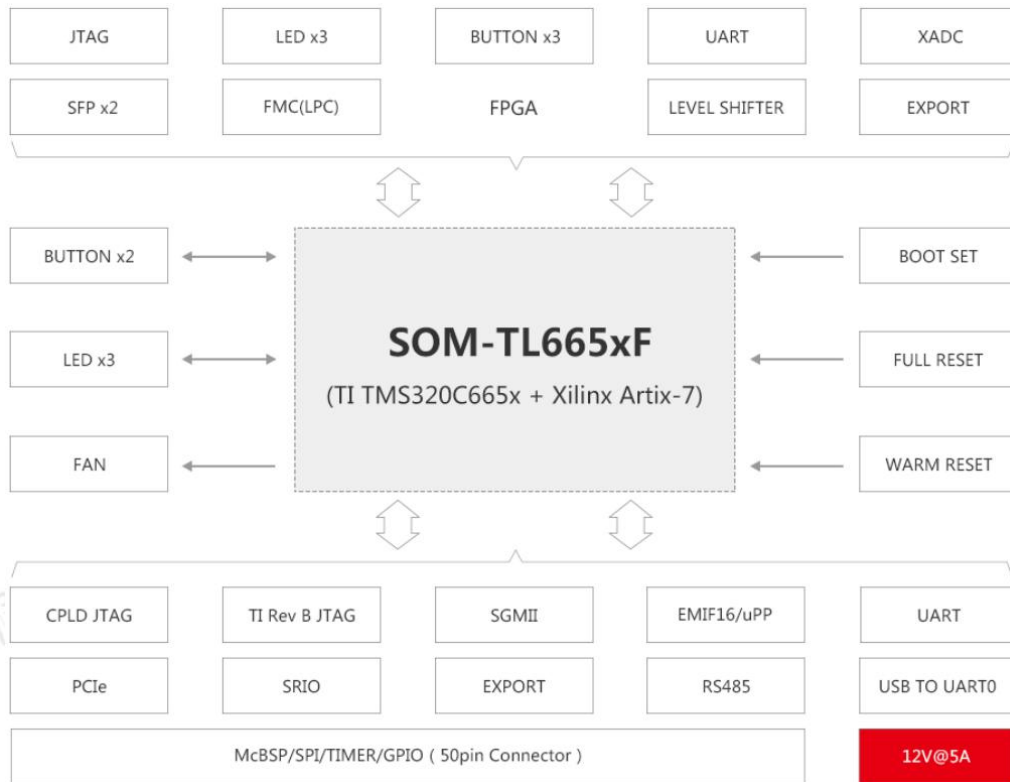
JTAG

LED x3

BUTTON x3

UART

XADC

SFP x2

FMC(LPC)

FPGA

LEVEL SHIFTER

EXPORT

BUTTON x2

BOOT SET

SOM-TL665xF

(TI TMS320C665x + Xilinx Artix-7)

LED x3

FULL RESET

FAN

WARM RESET

CPLD JTAG

TI Rev B JTAG

SGMII

EMIF16/uPP

UART

PCIe

SRIO

EXPORT

RS485

USB TO UART0

McBSP/SPI/TIMER/GPIO ( 50pin Connector )

12V@5A